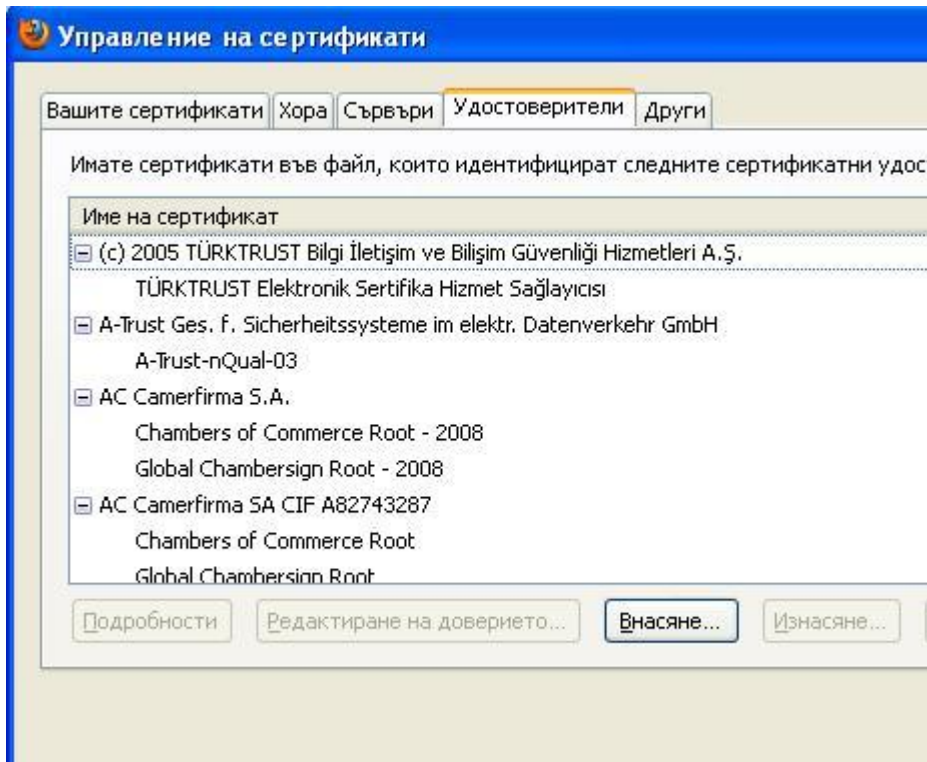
Управление на сертификати

Вашите сертификати | Хора | Сървъри | Удостоверители | Други

Имате сертификати във файл, които идентифицират следните сертификатни удос

Име на сертификат

(c) 2005 TÜRKTRUST Bilgi İletişim ve Bilişim Güvenliği Hizmetleri A.Ş.
TÜRKTRUST Elektronik Sertifika Hizmet Sağlayıcısı
A-Trust Ges. f. Sicherheitssysteme im elektr. Datenverkehr GmbH
A-Trust-nQual-03
AC Camerfirma S.A.
Chambers of Commerce Root - 2008
Global Chambersign Root - 2008
AC Camerfirma SA CIF A82743287
Chambers of Commerce Root
Global Chambersign Root

Подробности | Редактиране на доверието... | Внасяне... | Изнасяне...